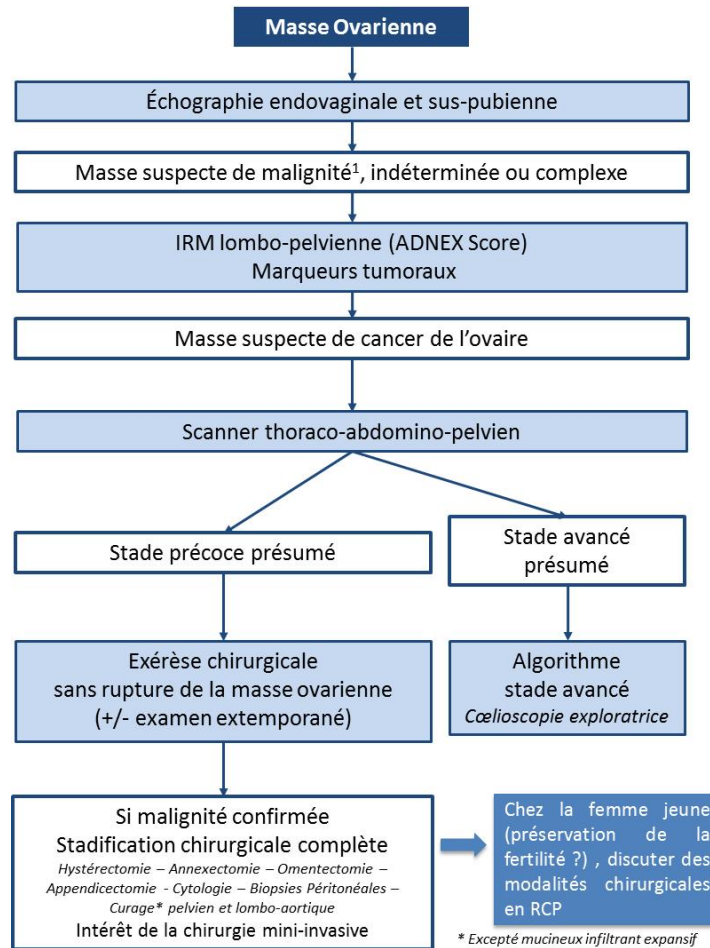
Masse Ovarienne

Échographie endovaginale et sus-pubienne

Masse suspecte de malignité$^1$, indéterminée ou complexe

IRM lombo-pelvienne (ADNEX Score)
Marqueurs tumoraux

Masse suspecte de cancer de l'ovaire

Scanner thoraco-abdomino-pelvien

Stade précoce présumé

Stade avancé présumé

Exérèse chirurgicale sans rupture de la masse ovarienne (+/- examen extemporané)

Algorithme stade avancé
Cœlioscopie exploratrice

Si malignité confirmée
Stadification chirurgicale complète
Hystérectomie – Annexectomie – Omentectomie – Appendicectomie - Cytologie – Biopsies Péritonéales – Curage* pelvien et lombo-aortique
Intérêt de la chirurgie mini-invasive

Chez la femme jeune (préservation de la fertilité ?) , discuter des modalités chirurgicales en RCP

* Excepté mucineux infiltrant expansif